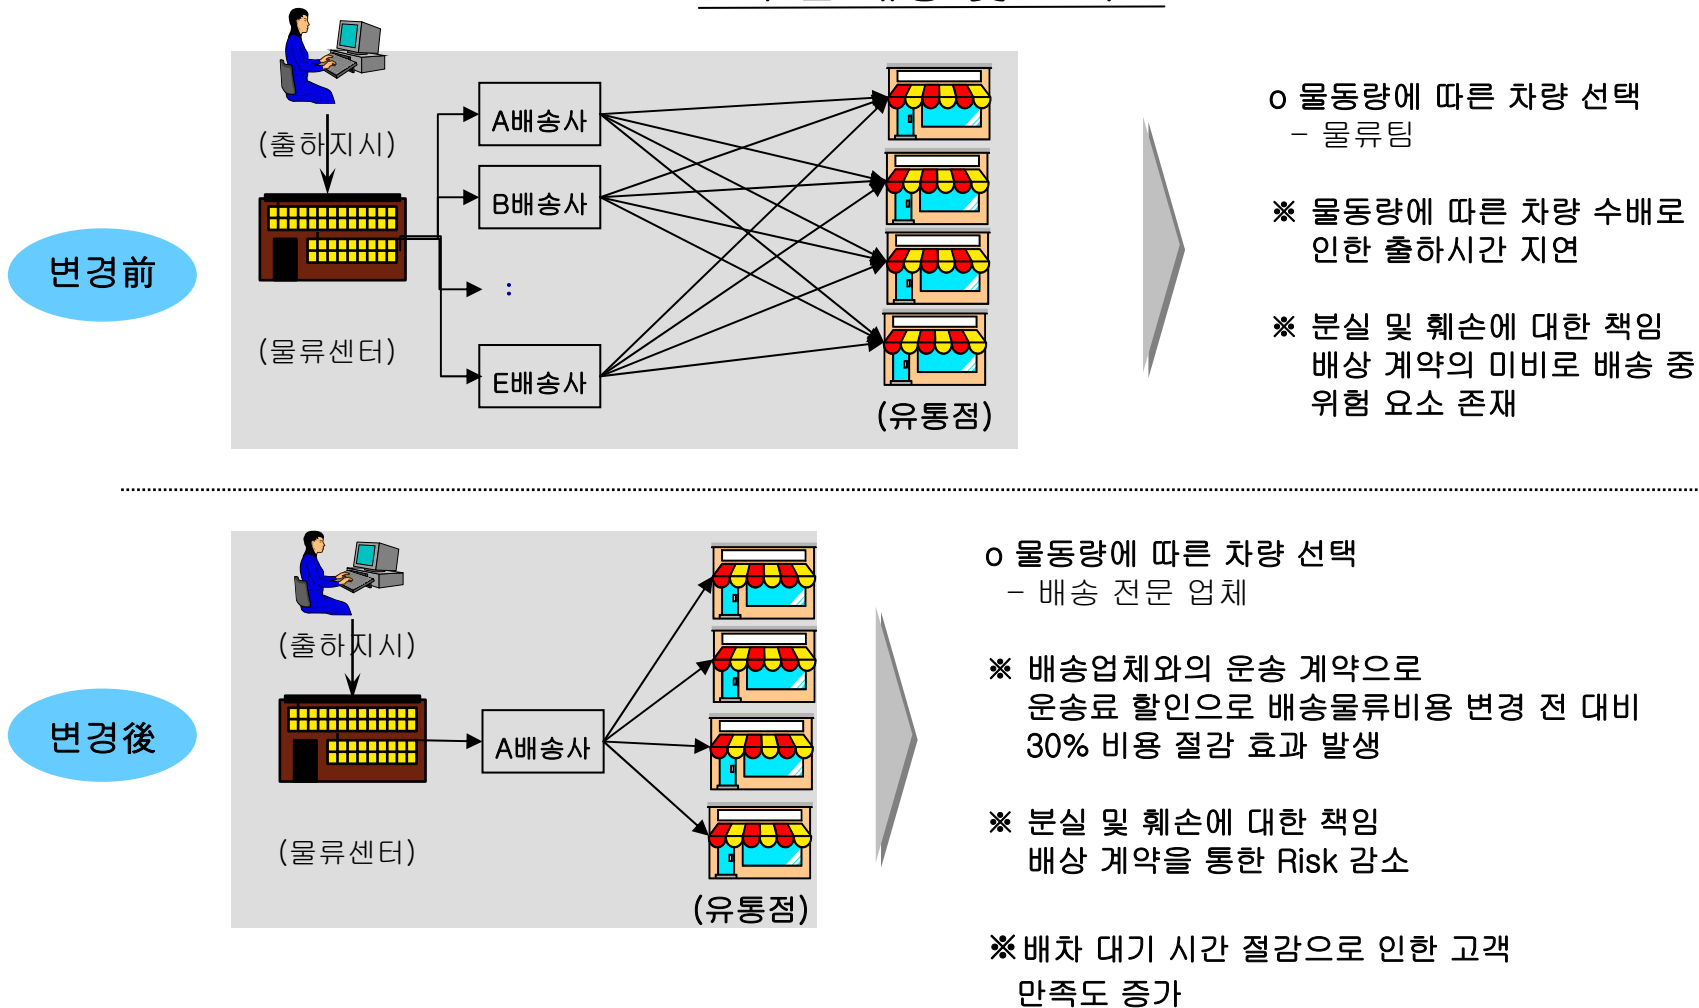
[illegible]

변경前

(출하지시)

(물류센터)

A배송사

B배송사

:

E배송사

(유통점)

o 물동량에 따른 차량 선택
– 물류팀

※ 물동량에 따른 차량 수배로 인한 출하시간 지연

※ 분실 및 훼손에 대한 책임 배상 계약의 미비로 배송 중 위험 요소 존재

변경後

(출하지시)

(물류센터)

A배송사

(유통점)

o 물동량에 따른 차량 선택
– 배송 전문 업체

※ 배송업체와의 운송 계약으로 운송료 할인으로 배송물류비용 변경 전 대비 30% 비용 절감 효과 발생

※ 분실 및 훼손에 대한 책임 배상 계약을 통한 Risk 감소

※배차 대기 시간 절감으로 인한 고객 만족도 증가